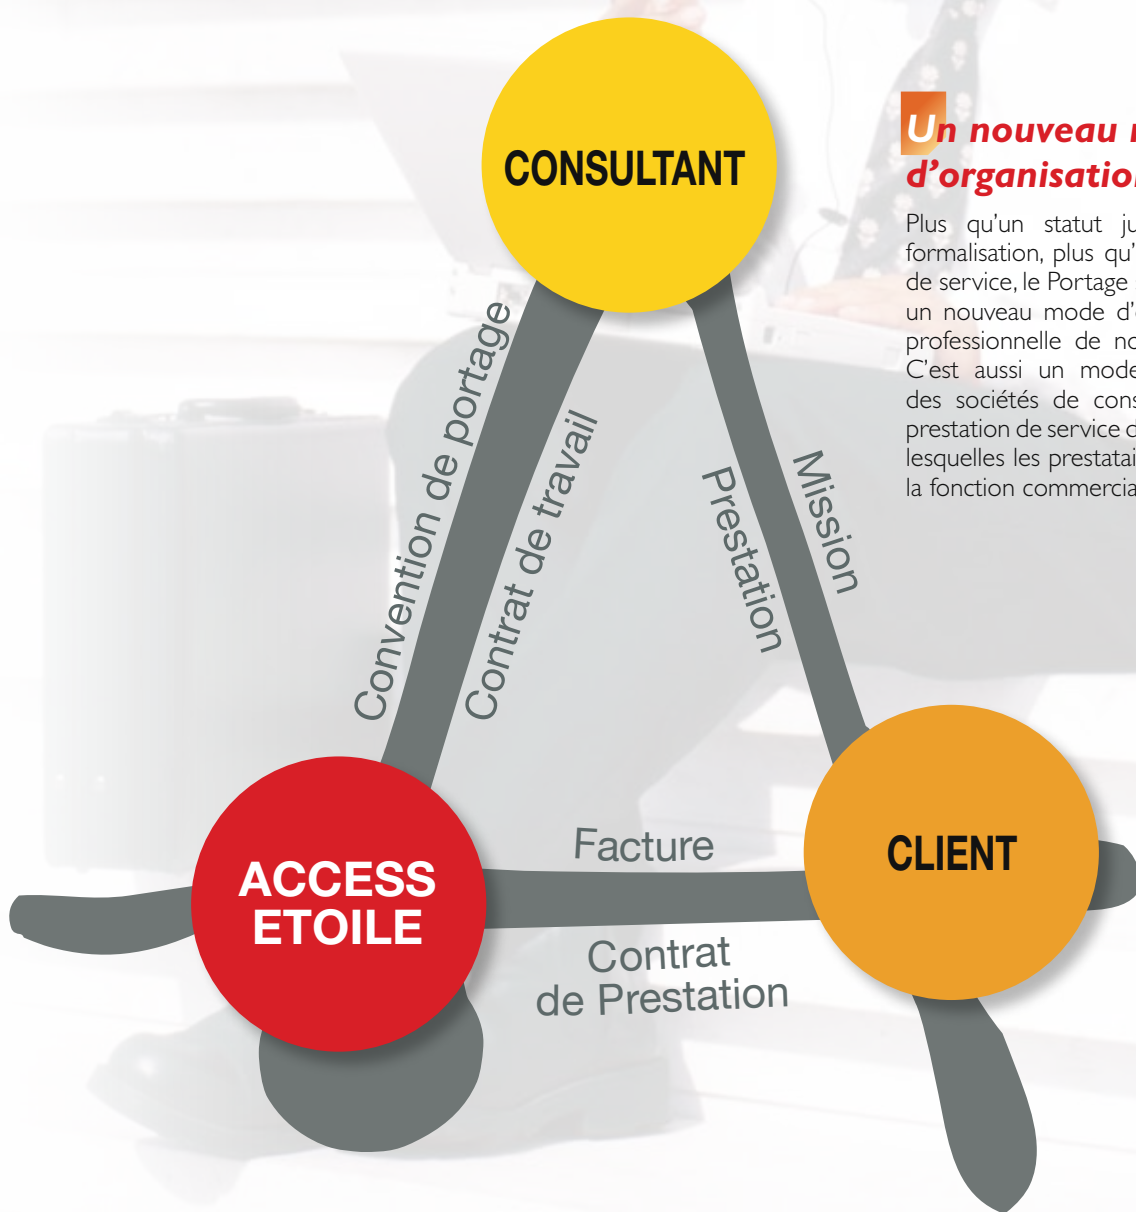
CONSULTANT

Convention de portage

Contrat de travail

Prestation

Mission

ACCESS ETOILE

Facture

Contrat de Prestation

CLIENT

Un nouveau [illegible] d'organisatio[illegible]

Plus qu'un statut ju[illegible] formalisation, plus qu'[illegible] de service, le Portage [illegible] un nouveau mode d'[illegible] professionnelle de no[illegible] C'est aussi un mode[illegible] des sociétés de cons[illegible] prestation de service d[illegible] lesquelles les prestatai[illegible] la fonction commercia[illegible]